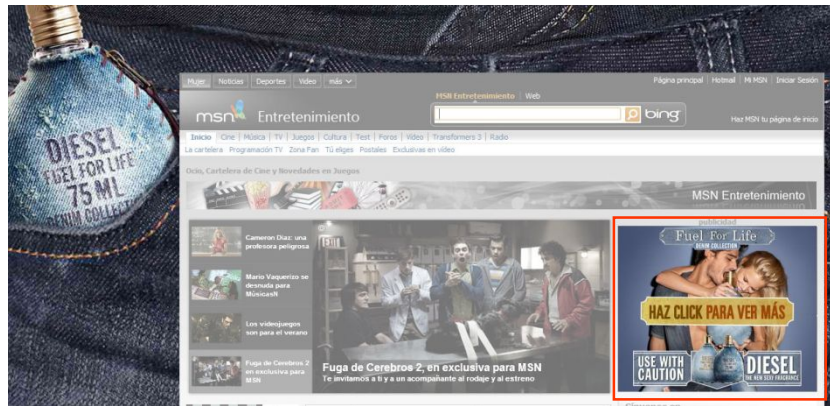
DIESEL
FUEL FOR LIFE
75 ML
DENIM COLLECTION

Mujer | Noticias | Deportes | Video | más

Página principal | Hotmail | Mi MSN | Iniciar Sesión

msn Entretenimiento

MSN Entretenimiento | Web

bing

Haz MSN tu página de inicio

Inicio | Cine | Música | TV | Juegos | Cultura | Test | Foros | Video | Transformers 3 | Radio

La cartelera | Programación TV | Zona Fan | Tú eliges | Postales | Exclusivas en video

Ocio, Cartelera de Cine y Novedades en Juegos

MSN Entretenimiento

publicidad

Cameron Diaz: una profesora peligrosa

Mario Vaquerizo se desnuda para Músicas!!

Los videojuegos son para el verano

Fuga de Cerebros 2 en exclusiva para MSN

Fuga de Cerebros 2, en exclusiva para MSN
Te invitamos a ti y a un acompañante al rodaje y al estreno

Fuel For Life
DENIM COLLECTION

HAZ CLICK PARA VER MÁS

USE WITH CAUTION

DIESEL
THE NEW SEXY FRAGRANCE